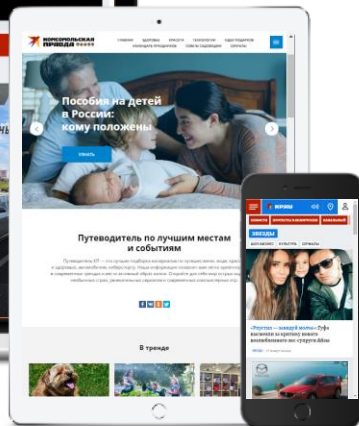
Комсомольская правда

Пособия на детей в России: кому положены

Узнать

Путеводитель по лучшим местам и событиям

В тренде

Звезды

«Ругетка — каждый вечер»: Гуфа высмеяли за крышку нового возлюбленного все сурового Айзы